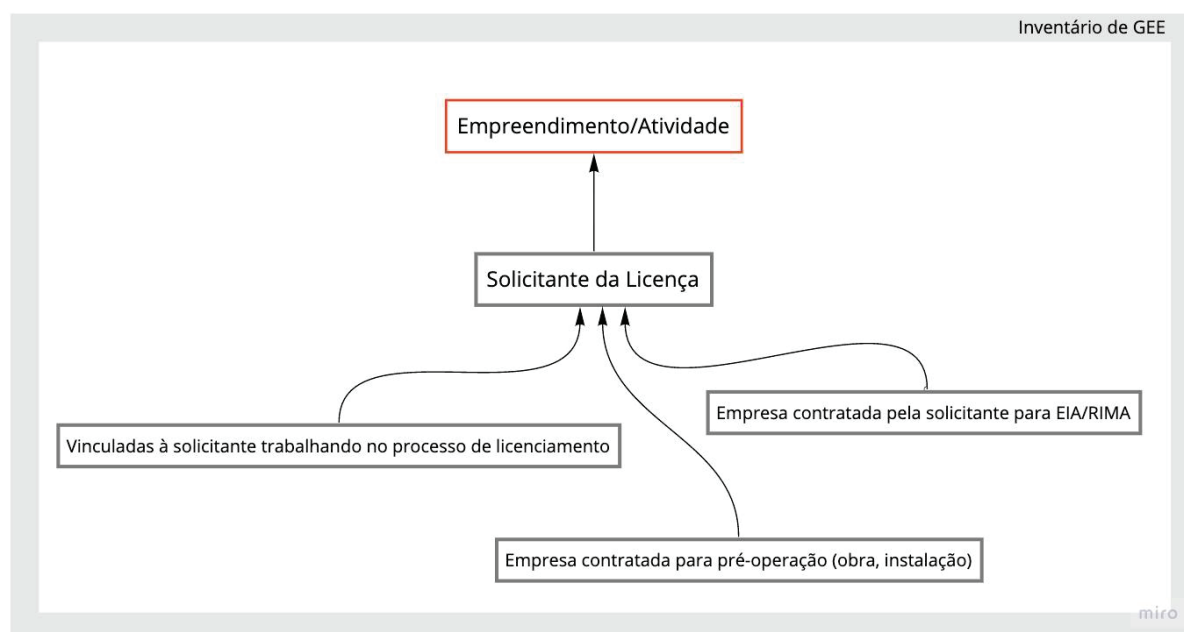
Inventário de GEE

Empreendimento/Atividade

Solicitante da Licença

Empresa contratada pela solicitante para EIA/RIMA

Vinculadas à solicitante trabalhando no processo de licenciamento

Empresa contratada para pré-operação (obra, instalação)

miro